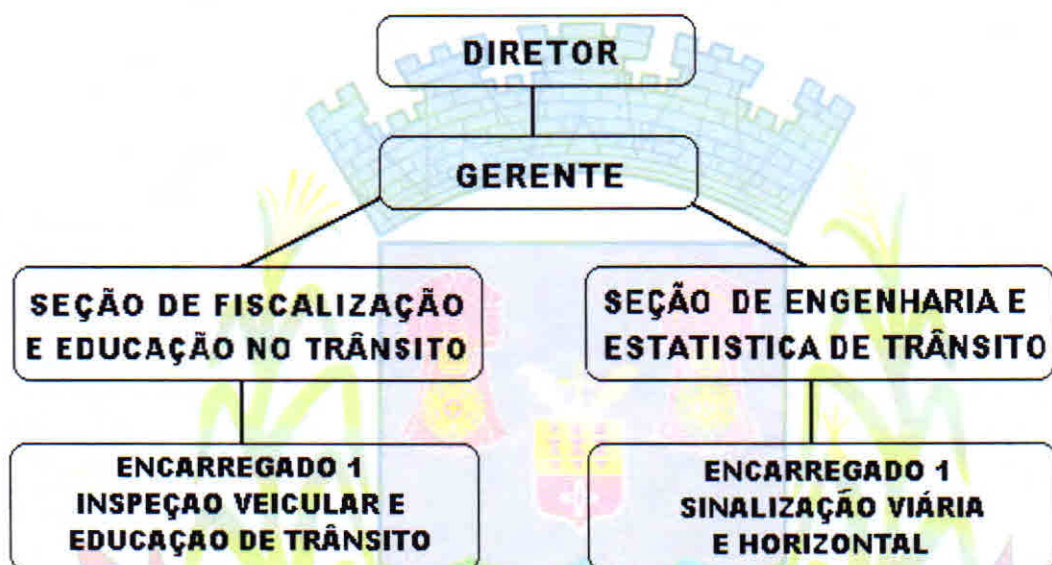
DIRETOR

GERENTE

SEÇÃO DE FISCALIZAÇÃO E EDUCAÇÃO NO TRÂNSITO

SEÇÃO DE ENGENHARIA E ESTATISTICA DE TRÂNSITO

ENCARREGADO 1
INSPEÇAO VEICULAR E EDUCAÇAO DE TRÂNSITO

ENCARREGADO 1
SINALIZAÇÃO VIÁRIA E HORIZONTAL